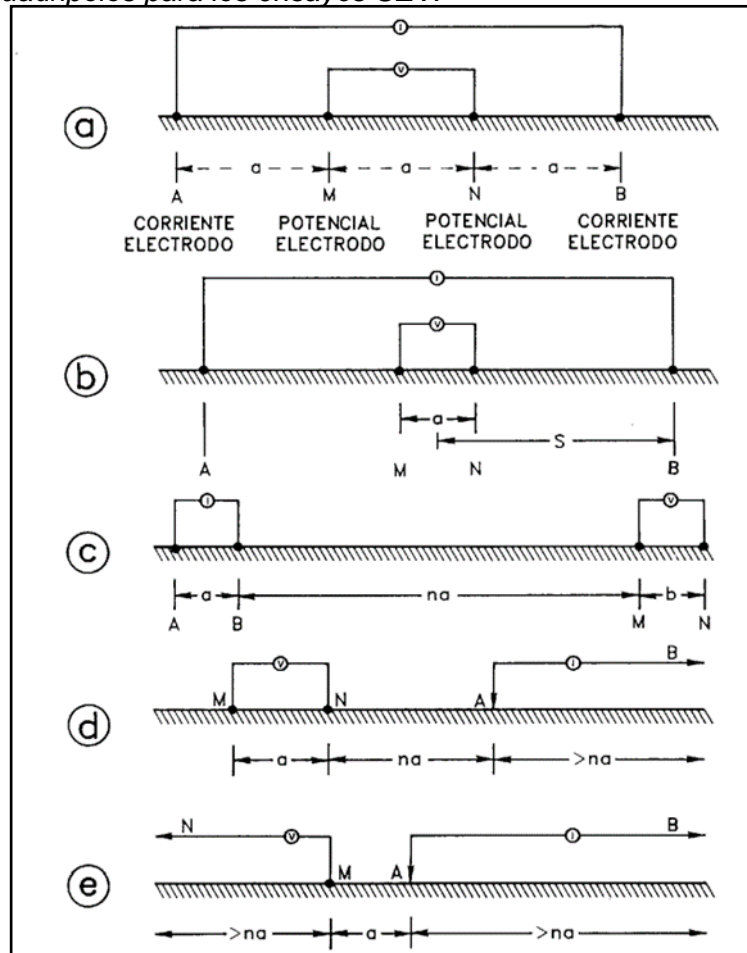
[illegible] para los ensayos SEV.

(a)

I

V

a a a

A M N B

CORRIENTE ELECTRODO

POTENCIAL ELECTRODO

POTENCIAL ELECTRODO

CORRIENTE ELECTRODO

(b)

I

V

a

S

A M N B

(c)

I

V

a na b

A B M N

(d)

V

I

B

M N A

a na >na

(e)

N

V

I

B

M A

>na a >na